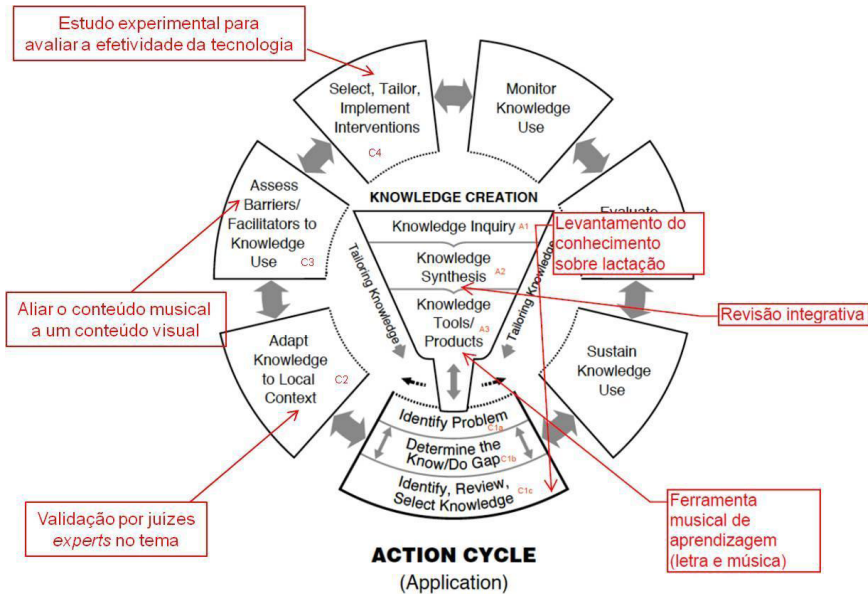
Estudo experimental para avaliar a efetividade da tecnologia

Select, Tailor, Implement Interventions C4

Monitor Knowledge Use

Assess Barriers/ Facilitators to Knowledge Use C3

KNOWLEDGE CREATION

Evaluate

Knowledge Inquiry A1

Levantamento do conhecimento sobre lactação

Knowledge Synthesis A2

Tailoring Knowledge

Tailoring Knowledge

Aliar o conteúdo musical a um conteúdo visual

Revisão integrativa

Knowledge Tools/ Products A3

Adapt Knowledge to Local Context C2

Sustain Knowledge Use

Identify Problem C1a

Determine the Know/Do Gap C1b

Identify, Review, Select Knowledge C1c

Validação por juizes *experts* no tema

Ferramenta musical de aprendizagem (letra e música)

ACTION CYCLE
(Application)